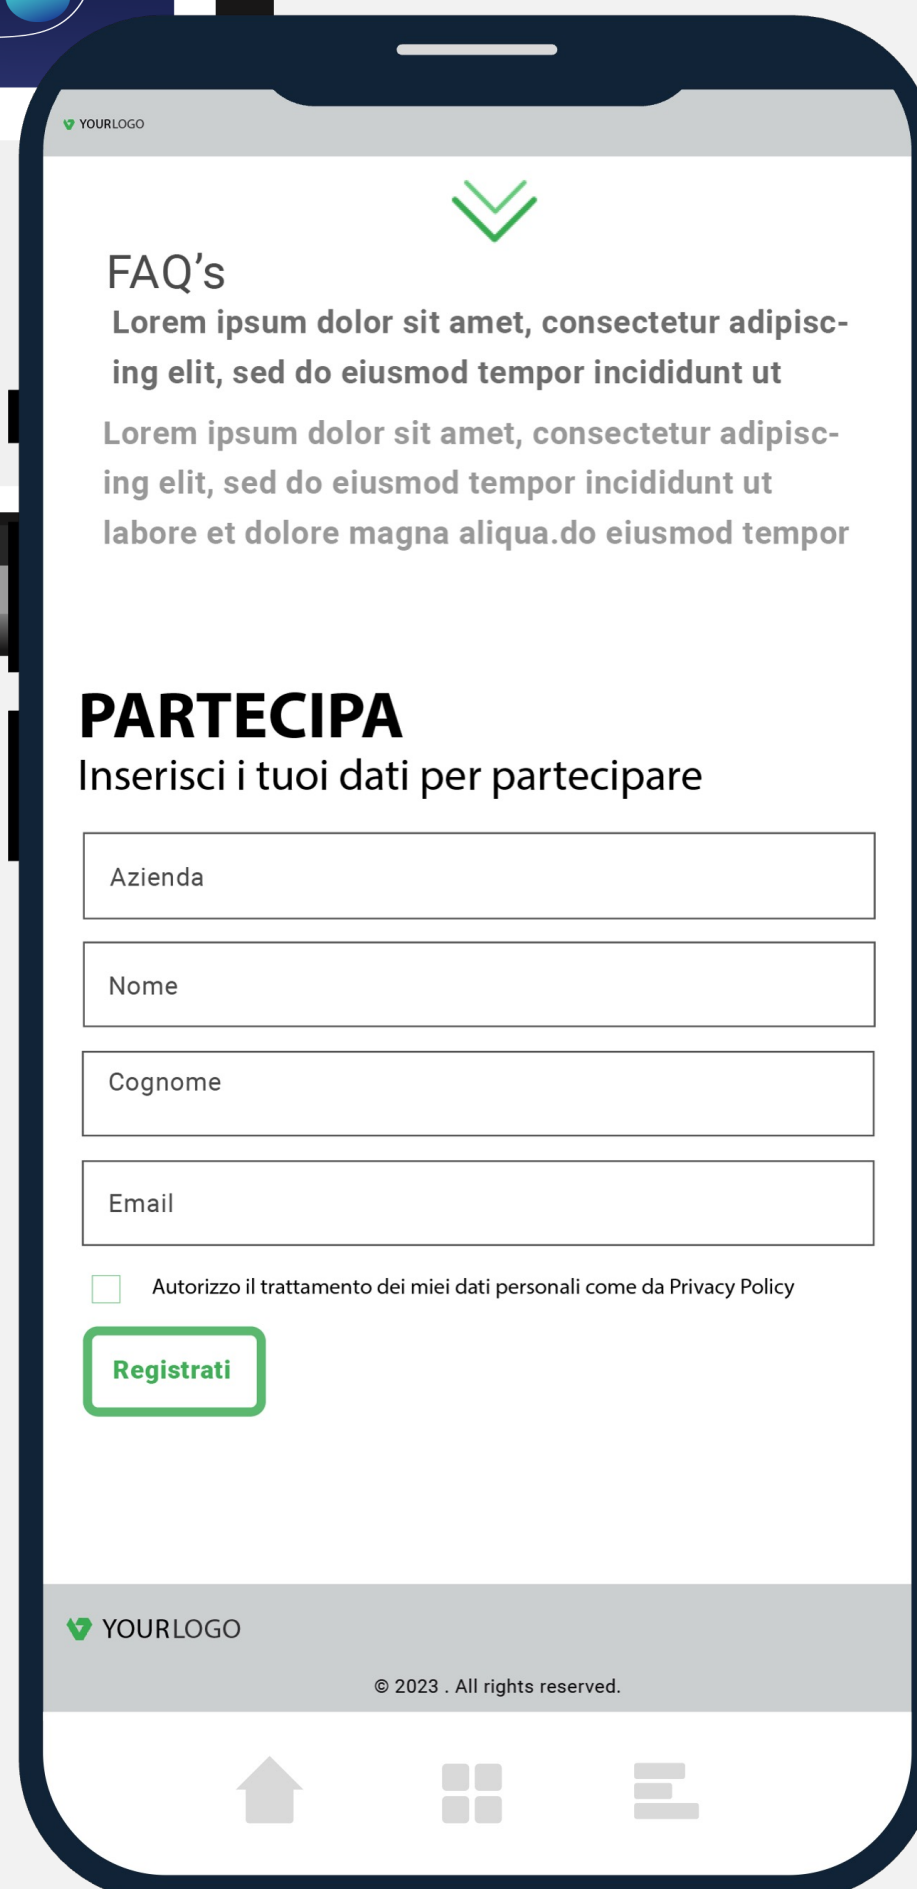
YOURLOGO

FAQ's

Lorem ipsum dolor sit amet, consectetur adipiscing elit, sed do eiusmod tempor incididunt ut

Lorem ipsum dolor sit amet, consectetur adipiscing elit, sed do eiusmod tempor incididunt ut labore et dolore magna aliqua.do eiusmod tempor

PARTECIPA

Inserisci i tuoi dati per partecipare

Azienda

Nome

Cognome

Email

Autorizzo il trattamento dei miei dati personali come da Privacy Policy

Registrati

YOURLOGO

© 2023 . All rights reserved.